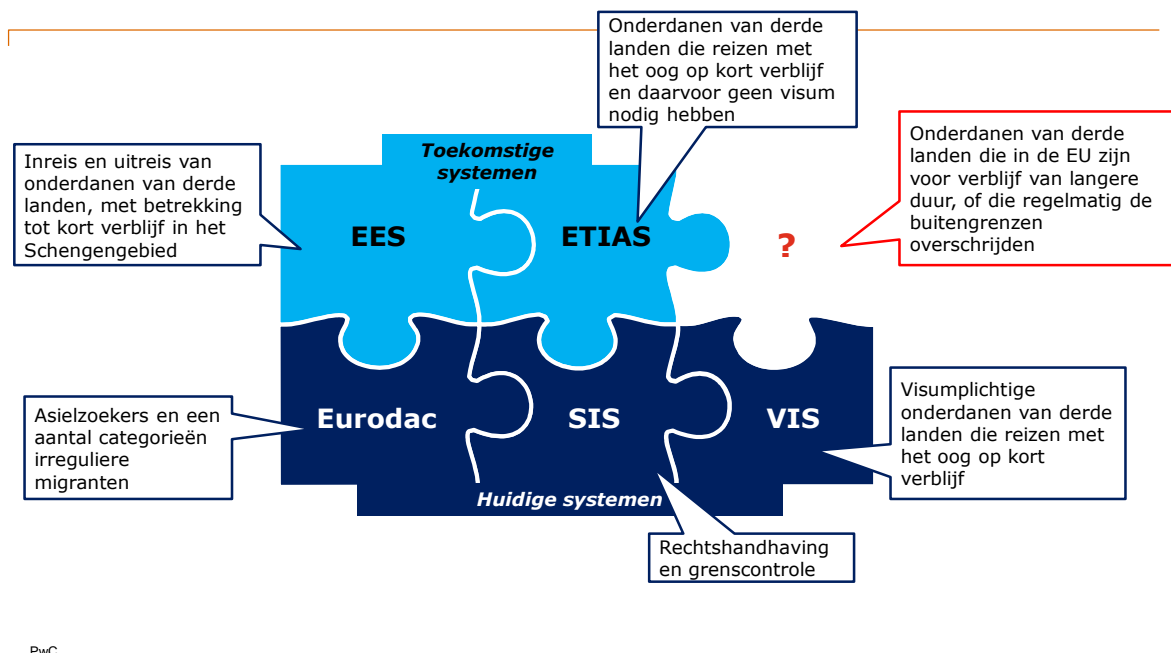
Onderdanen van derde landen die reizen met het oog op kort verblijf en daarvoor geen visum nodig hebben

Toekomstige systemen

Inreis en uitreis van onderdanen van derde landen, met betrekking tot kort verblijf in het Schengengebied

EES

ETIAS

?

Onderdanen van derde landen die in de EU zijn voor verblijf van langere duur, of die regelmatig de buitengrenzen overschrijden

Asielzoekers en een aantal categorieën irreguliere migranten

Eurodac

SIS

VIS

Visumplichtige onderdanen van derde landen die reizen met het oog op kort verblijf

Huidige systemen

Rechtshandhaving en grenscontrole

PwC